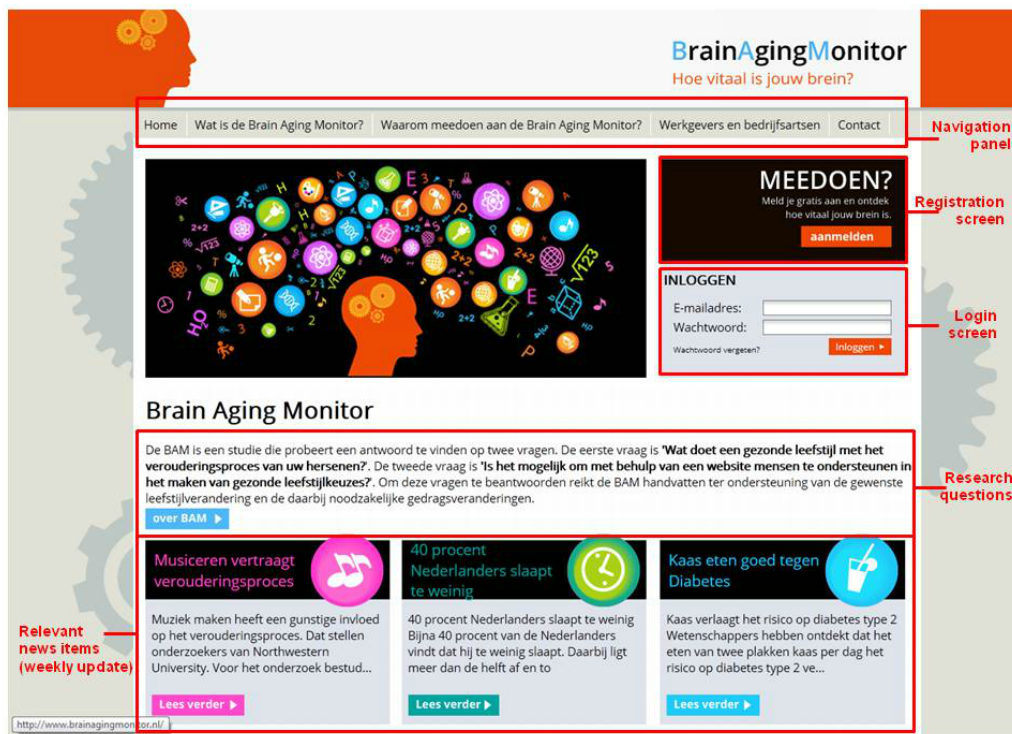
BrainAgingMonitor
Hoe vitaal is jouw brein?

Home | Wat is de Brain Aging Monitor? | Waarom meedoen aan de Brain Aging Monitor? | Werkgevers en bedrijfsartsen | Contact

Navigation panel

MEEDOEN?
Meld je gratis aan en ontdek hoe vitaal jouw brein is.
aanmelden

Registration screen

INLOGGEN
E-mailadres:
Wachtwoord:
Wachtwoord vergeten?
Inloggen

Login screen

Brain Aging Monitor

De BAM is een studie die probeert een antwoord te vinden op twee vragen. De eerste vraag is **'Wat doet een gezonde leefstijl met het verouderingsproces van uw hersenen?'**. De tweede vraag is **'Is het mogelijk om met behulp van een website mensen te ondersteunen in het maken van gezonde leefstijlkeuzes?'**. Om deze vragen te beantwoorden reikt de BAM handvatten ter ondersteuning van de gewenste leefstijlverandering en de daarbij noodzakelijke gedragsveranderingen.
over BAM

Research questions

Musiceren vertraagt verouderingsproces
Muziek maken heeft een gunstige invloed op het verouderingsproces. Dat stellen onderzoekers van Northwestern University. Voor het onderzoek bestud...
Lees verder

40 procent Nederlanders slaapt te weinig
40 procent Nederlanders slaapt te weinig Bijna 40 procent van de Nederlanders vindt dat hij te weinig slaapt. Daarbij ligt meer dan de helft af en to
Lees verder

Kaas eten goed tegen Diabetes
Kaas verlaagt het risico op diabetes type 2 Wetenschappers hebben ontdekt dat het eten van twee plakken kaas per dag het risico op diabetes type 2 ve...
Lees verder

Relevant news items (weekly update)

http://www.brainagingmonitor.nl/